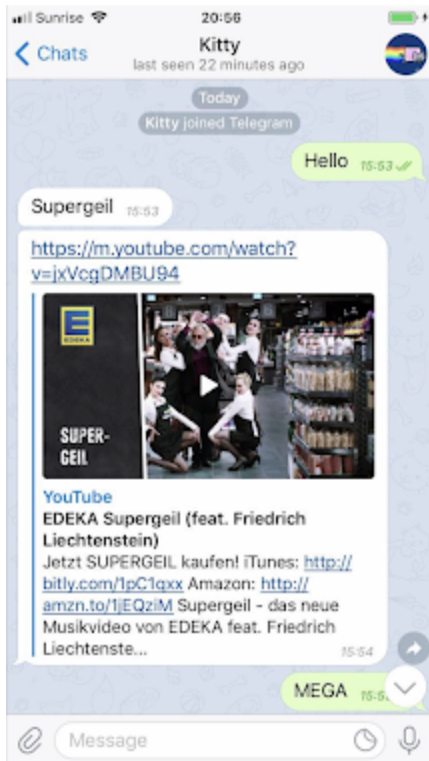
Sunrise 20:56

Chats

Kitty
last seen 22 minutes ago

Today

Kitty joined Telegram

Hello 15:53

Supergeil 15:53

https://m.youtube.com/watch?v=jxVcgDMBU94

E
EDEKA

SUPER-GEIL

YouTube
EDEKA Supergeil (feat. Friedrich Liechtenstein)
Jetzt SUPERGEIL kaufen! iTunes: http://bitly.com/1pC1qxx Amazon: http://amzn.to/1jEQziM Supergeil - das neue Musikvideo von EDEKA feat. Friedrich Liechtenste... 15:54

MEGA 15:5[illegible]

Message